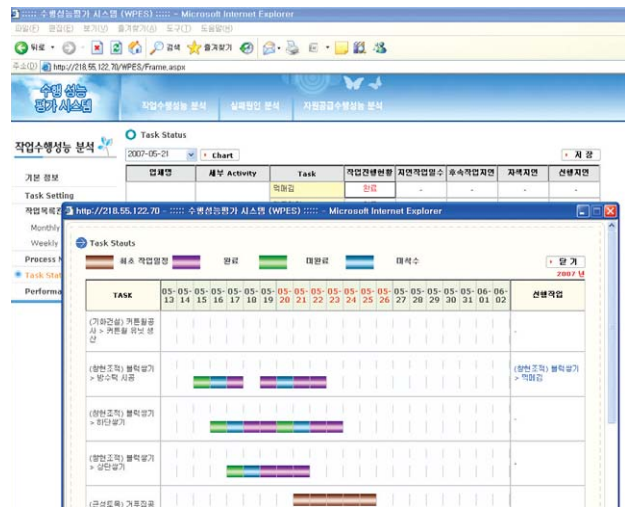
:::: 수행성능평가 시스템 (WPES) :::: - Microsoft Internet Explorer

파일(F) 편집(E) 보기(V) 즐겨찾기(A) 도구(T) 도움말(H)

뒤로 검색 즐겨찾기

주소(D) http://218.55.122.70/WPES/Frame.aspx

수행 성능 평가 시스템

작업수행성능 분석 | 실패원인 분석 | 자원공급수행성능 분석

작업수행성능 분석

기본 정보
Task Setting
작업목록
Monthly
Weekly
Process M
Task Stat
Performa

Task Status

2007-05-21 Chart

시 작

| 업체명 | 세부 Activity | Task | 작업진행현황 | 지연작업일수 | 후속작업지연 | 자석지연 | 선행지연 |
|---|---|---|---|---|---|---|---|
| | | 먹매김 | 완료 | - | - | - | - |

http://218.55.122.70 - :::: 수행성능평가 시스템 (WPES) :::: - Microsoft Internet Explorer

Task Stauts

최초 작업일정 | 완료 | 미완료 | 미착수

닫 기

2007 년

| TASK | 05-13 | 05-14 | 05-15 | 05-16 | 05-17 | 05-18 | 05-19 | 05-20 | 05-21 | 05-22 | 05-23 | 05-24 | 05-25 | 05-26 | 05-27 | 05-28 | 05-29 | 05-30 | 05-31 | 06-01 | 06-02 | 선행작업 |
|---|---|---|---|---|---|---|---|---|---|---|---|---|---|---|---|---|---|---|---|---|---|---|
| (가야건설) 커튼월공사 > 커튼월 유닛 생산 | | | | | | | | | | | | | | | | | | | | | | - |
| (창현조적) 블럭쌓기 > 방수턱 시공 | | | | | | | | | | | | | | | | | | | | | | (창현조적) 블럭쌓기 > 먹매김 |
| (창현조적) 블럭쌓기 > 하단쌓기 | | | | | | | | | | | | | | | | | | | | | | - |
| (창현조적) 블럭쌓기 > 상단쌓기 | | | | | | | | | | | | | | | | | | | | | | - |
| (금성토목) 거푸집공 | | | | | | | | | | | | | | | | | | | | | | |